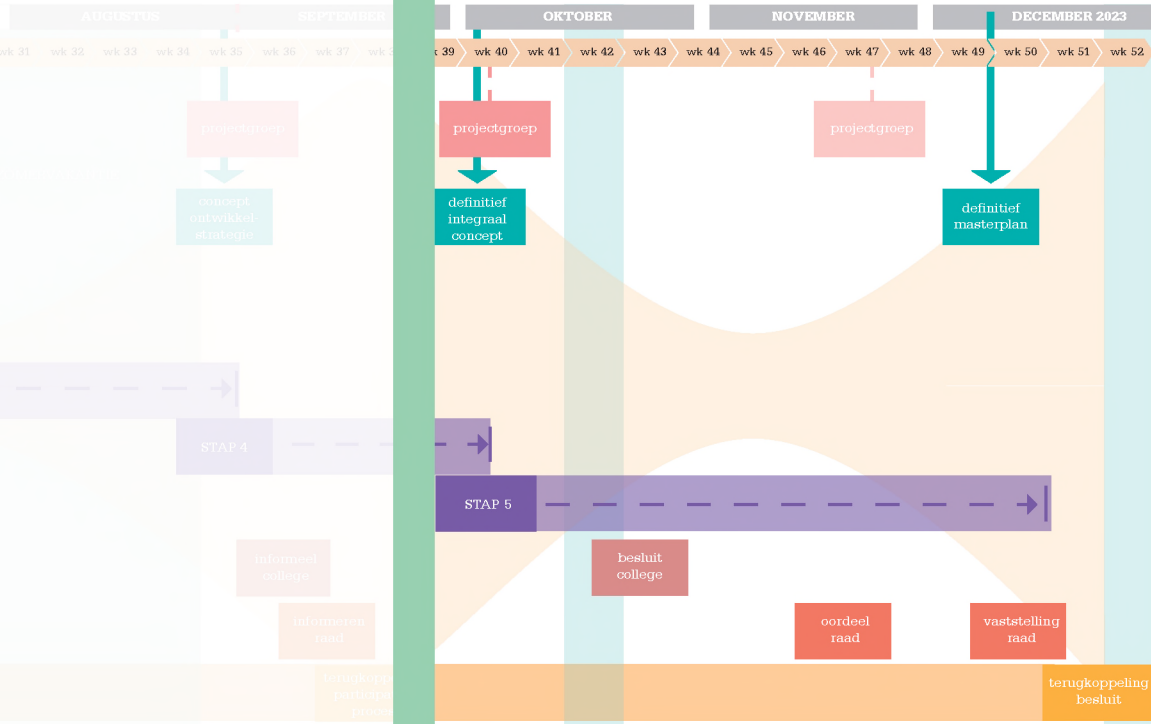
AUGUSTUS
SEPTEMBER
OKTOBER
NOVEMBER
DECEMBER 2023

wk 31 wk 32 wk 33 wk 34 wk 35 wk 36 wk 37 wk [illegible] wk 39 wk 40 wk 41 wk 42 wk 43 wk 44 wk 45 wk 46 wk 47 wk 48 wk 49 wk 50 wk 51 wk 52

projectgroep
projectgroep
projectgroep

concept ontwikkel strategie

definitief integraal concept

definitief masterplan

STAP 4

STAP 5

informeel college

besluit college

informeren raad

oordeel raad

vaststelling raad

terugkoppeling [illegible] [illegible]

terugkoppeling besluit